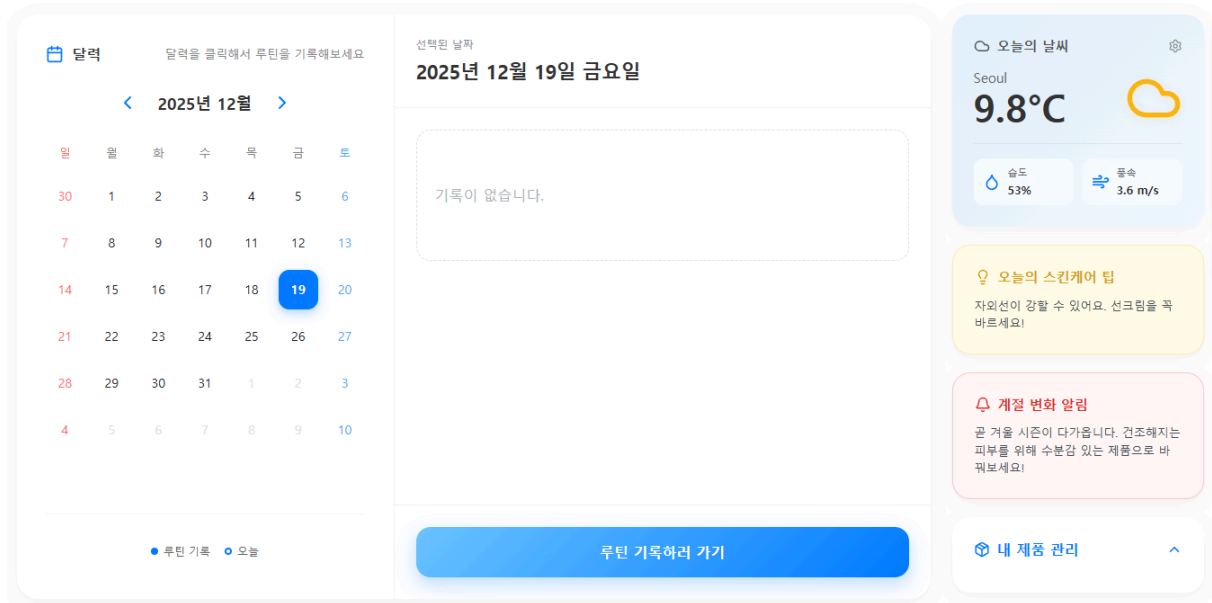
달력

달력을 클릭해서 루틴을 기록해보세요

2025년 12월

| 일 | 월 | 화 | 수 | 목 | 금 | 토 |
|---|---|---|---|---|---|---|
| 30 | 1 | 2 | 3 | 4 | 5 | 6 |
| 7 | 8 | 9 | 10 | 11 | 12 | 13 |
| 14 | 15 | 16 | 17 | 18 | 19 | 20 |
| 21 | 22 | 23 | 24 | 25 | 26 | 27 |
| 28 | 29 | 30 | 31 | 1 | 2 | 3 |
| 4 | 5 | 6 | 7 | 8 | 9 | 10 |

루틴 기록 오늘

선택된 날짜

2025년 12월 19일 금요일

기록이 없습니다.

루틴 기록하러 가기

오늘의 날씨

Seoul

9.8°C

습도
53%

풍속
3.6 m/s

오늘의 스킨케어 팁

자외선이 강할 수 있어요. 선크림을 꼭 바르세요!

계절 변화 알림

곧 겨울 시즌이 다가옵니다. 건조해지는 피부를 위해 수분감 있는 제품으로 바꿔보세요!

내 제품 관리